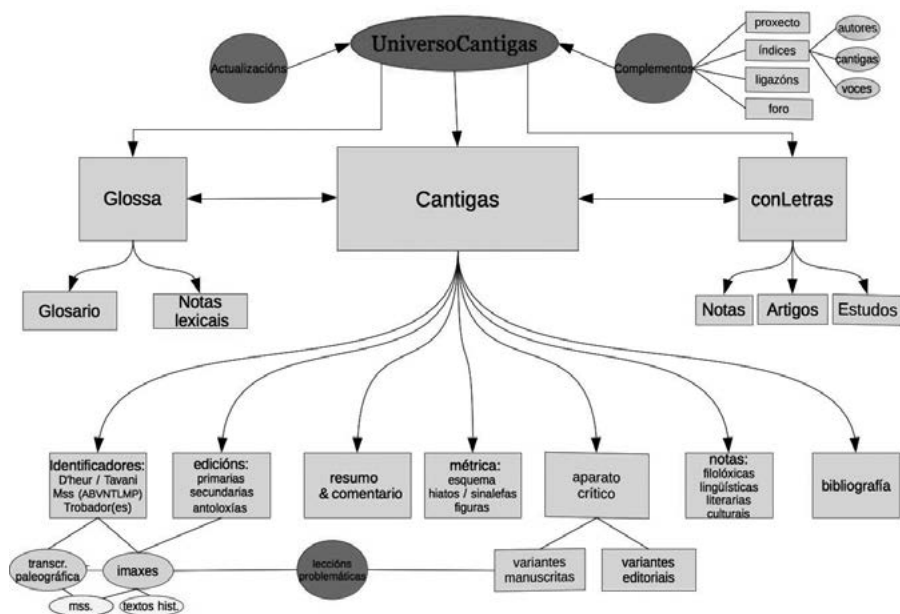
UniversoCantigas

Actualizacións

Complementos

proxecto

índices

autores

cantigas

voces

ligazóns

foro

Glossa

Cantigas

conLetras

Glosario

Notas lexicais

Notas

Artigos

Estudos

Identificadores:
D'heur / Tavani
Mss (ABVNTLMP)
Trobador(es)

edicións:
primarias
secundarias
antoloxías

resumo & comentario

métrica:
esquema
hiatos / sinalefas
figuras

aparato crítico

notas:
filolóxicas
lingüísticas
literarias
culturais

bibliografía

transcr. paleográfica

imaxes

leccións problemáticas

variantes manuscritas

variantes editoriais

mss.

textos hist.